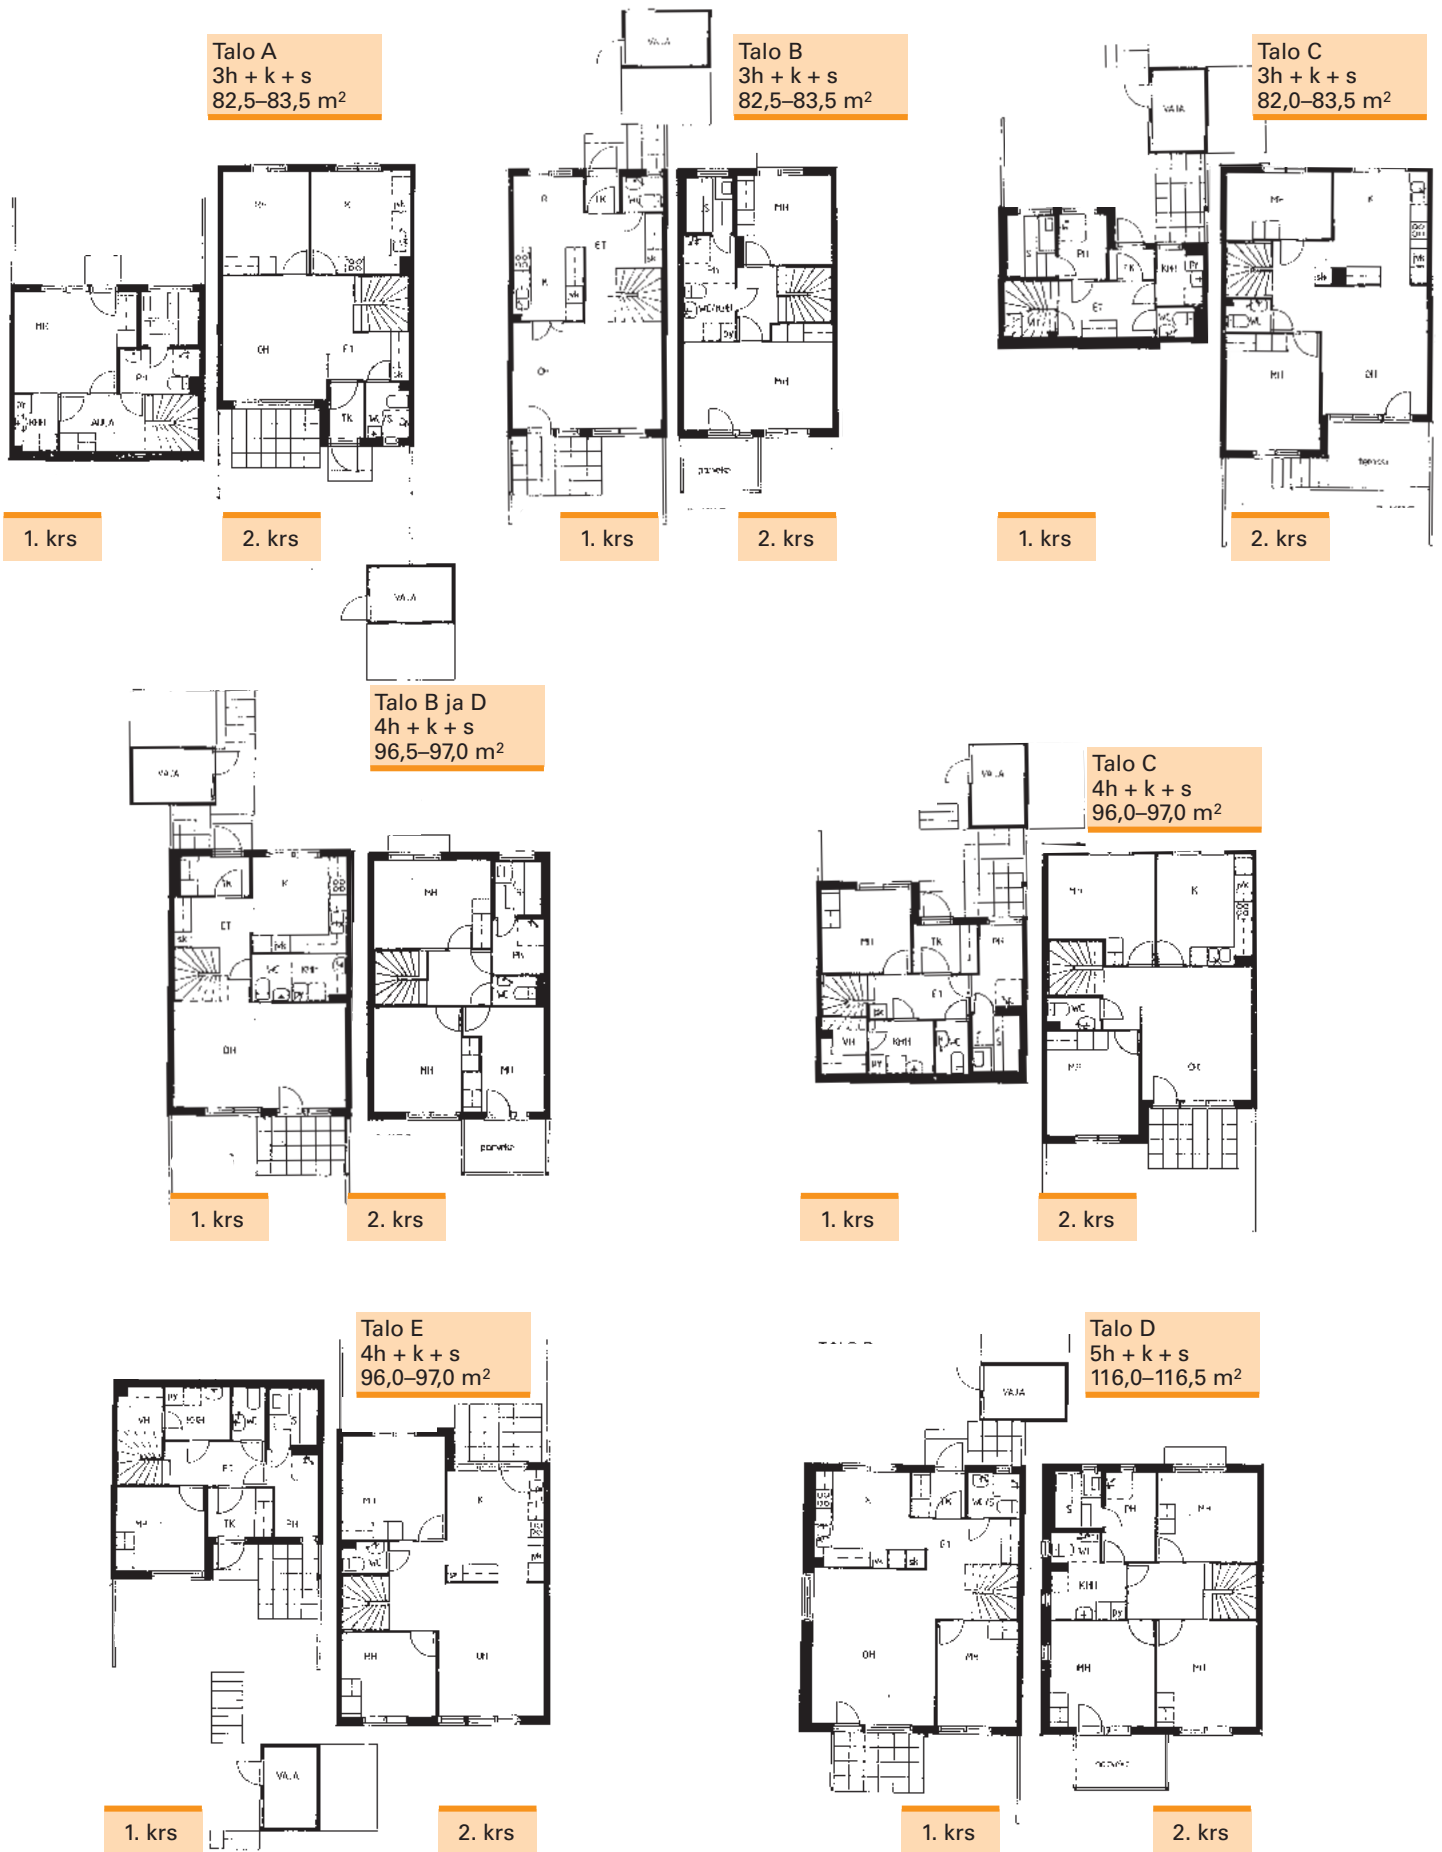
Talo A
3h + k + s
82,5–83,5 m²

MH
K
OH
ET
PH
AULA
KHH
TK
WC

1. krs

2. krs

VAJA

Talo B
3h + k + s
82,5–83,5 m²

TK
ET
K
OH
MH
WC
PH
MH
parveke

1. krs

2. krs

VAJA

Talo C
3h + k + s
82,0–83,5 m²

PH
TK
KHH
ET
MH
K
MH
OH
terassi

1. krs

2. krs

VAJA

Talo B ja D
4h + k + s
96,5–97,0 m²

VAJA
TK
K
ET
WC
KHH
OH
MH
PH
MH
MH
parveke

1. krs

2. krs

VAJA

Talo C
4h + k + s
96,0–97,0 m²

MH
TK
PH
ET
VH
KHH
WC
MH
K
WC
MH
OH

1. krs

2. krs

Talo E
4h + k + s
96,0–97,0 m²

VH
KHH
WC
ET
MH
TK
PH
MH
K
WC
MH
OH
VAJA

1. krs

2. krs

Talo D
5h + k + s
116,0–116,5 m²

VAJA
K
TK
WC
ET
OH
MH
PH
MH
WC
KHH
MH
MH
parveke

1. krs

2. krs